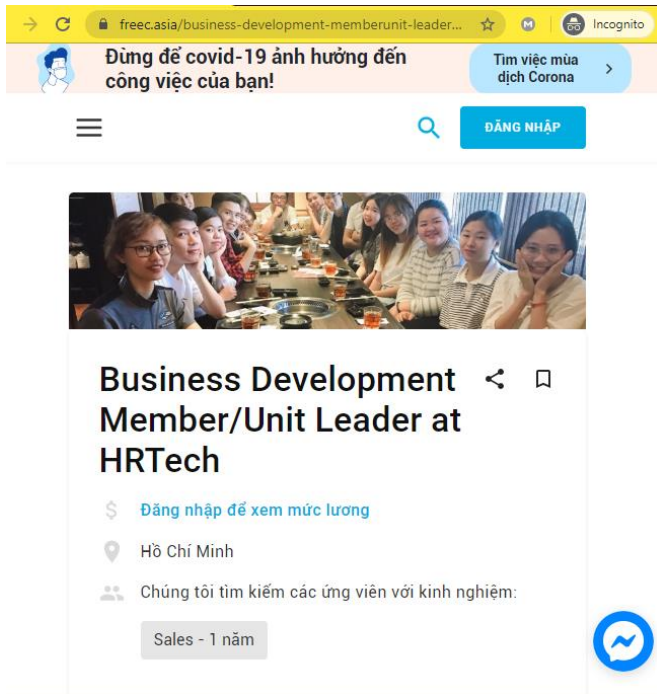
freec.asia/business-development-memberunit-leader...

Incognito

Đừng để covid-19 ảnh hưởng đến công việc của bạn!

Tìm việc mùa dịch Corona

ĐĂNG NHẬP

Business Development Member/Unit Leader at HRTech

Đăng nhập để xem mức lương

Hồ Chí Minh

Chúng tôi tìm kiếm các ứng viên với kinh nghiệm:

Sales - 1 năm